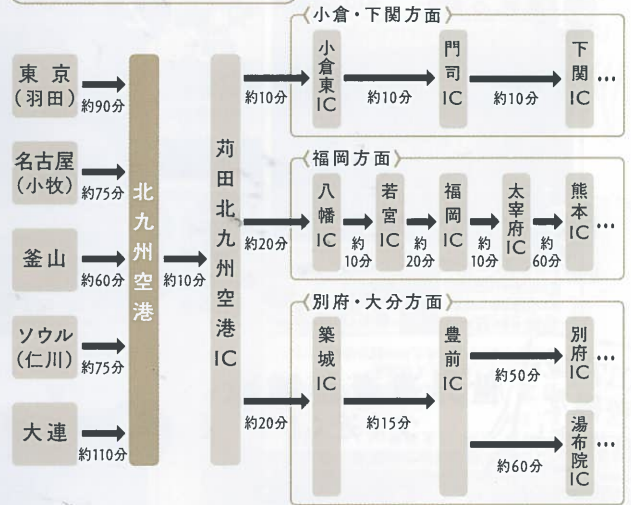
東京
(羽田)
約90分

名古屋
(小牧)
約75分

釜山
約60分

ソウル
(仁川)
約75分

大連
約110分

北九州空港

約10分

苅田北九州空港IC

〈小倉・下関方面〉
約10分
小倉東IC
約10分
門司IC
約10分
下関IC …

〈福岡方面〉
約20分
八幡IC
約10分
若宮IC
約20分
福岡IC
約10分
太宰府IC
約60分
熊本IC …

〈別府・大分方面〉
約20分
築城IC
約15分
豊前IC
約50分
別府IC …
約60分
湯布院IC …